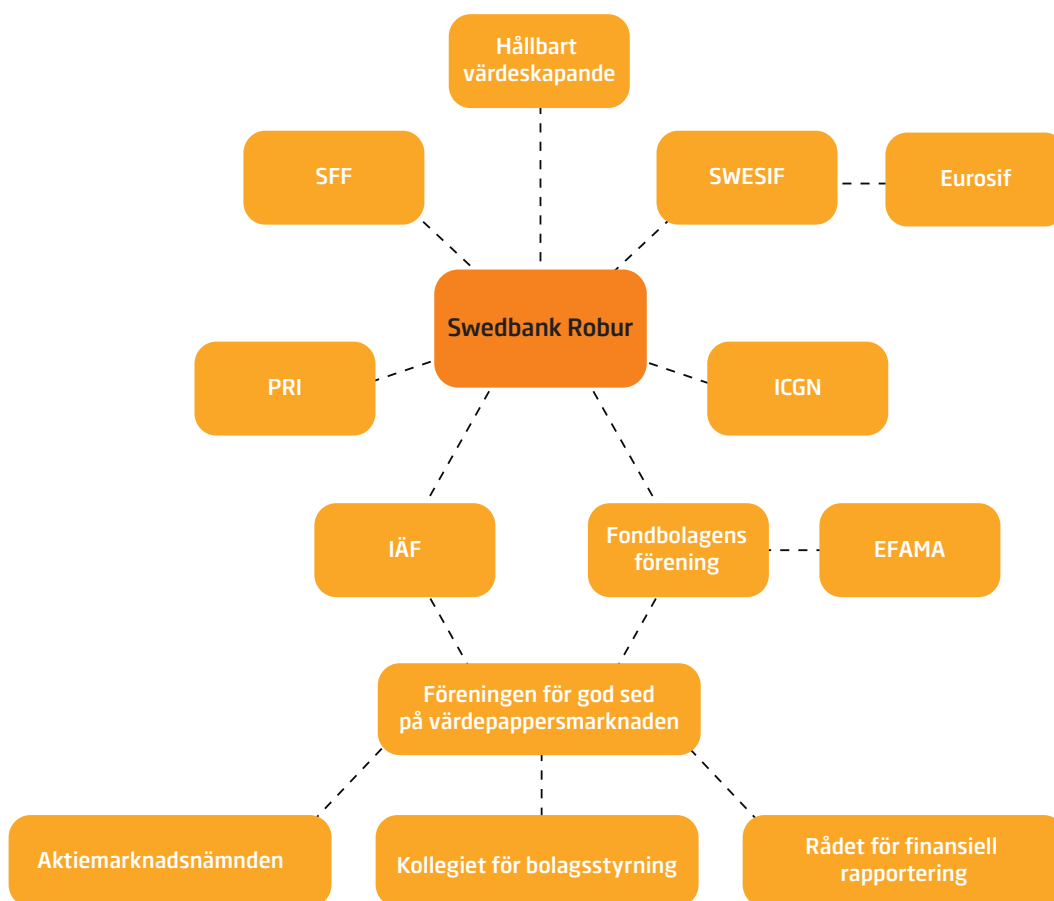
Hållbart värdeskapande

SFF

SWESIF

Eurosif

Swedbank Robur

PRI

ICGN

IÄF

Fondbolagens förening

EFAMA

Föreningen för god sed på värdepappersmarknaden

Aktiemarknadsnämnden

Kollegiet för bolagsstyrning

Rådet för finansiell rapportering